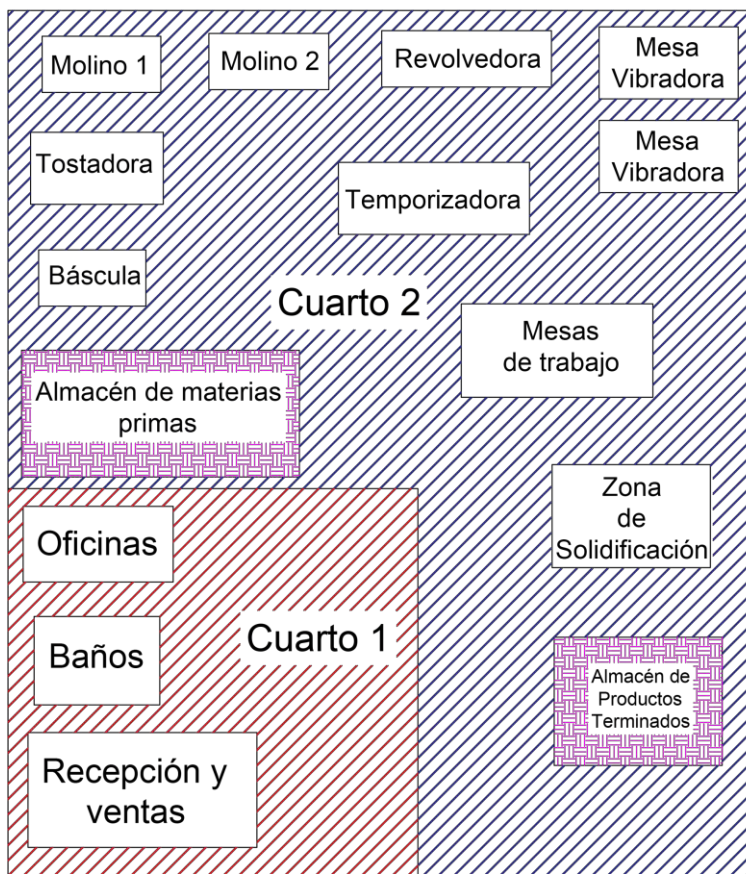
Molino 1

Molino 2

Revolvedora

Mesa Vibradora

Mesa Vibradora

Tostadora

Temporizadora

Báscula

Cuarto 2

Mesas de trabajo

Almacén de materias primas

Zona de Solidificación

Oficinas

Baños

Cuarto 1

Almacén de Productos Terminados

Recepción y ventas